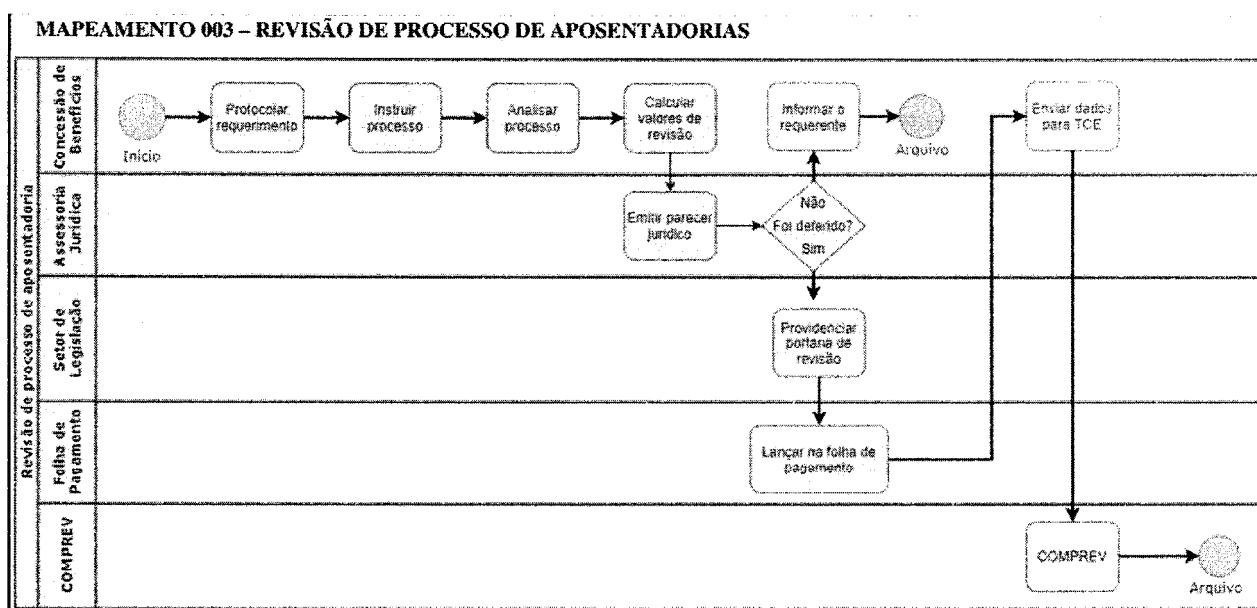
MAPEAMENTO 003 – REVISÃO DE PROCESSO DE APOSENTADORIAS

Revisão de processo de aposentadoria

Concessão de Benefícios

Início

Protocolar requerimento

Instruir processo

Analisar processo

Calcular valores de revisão

Informar o requerente

Arquivo

Enviar dados para TCE

Assessoria Jurídica

Emitir parecer jurídico

Não

Foi deferido?

Sim

Setor de Legislação

Providenciar portaria de revisão

Folha de Pagamento

Lançar na folha de pagamento

COMPREV

COMPREV

Arquivo